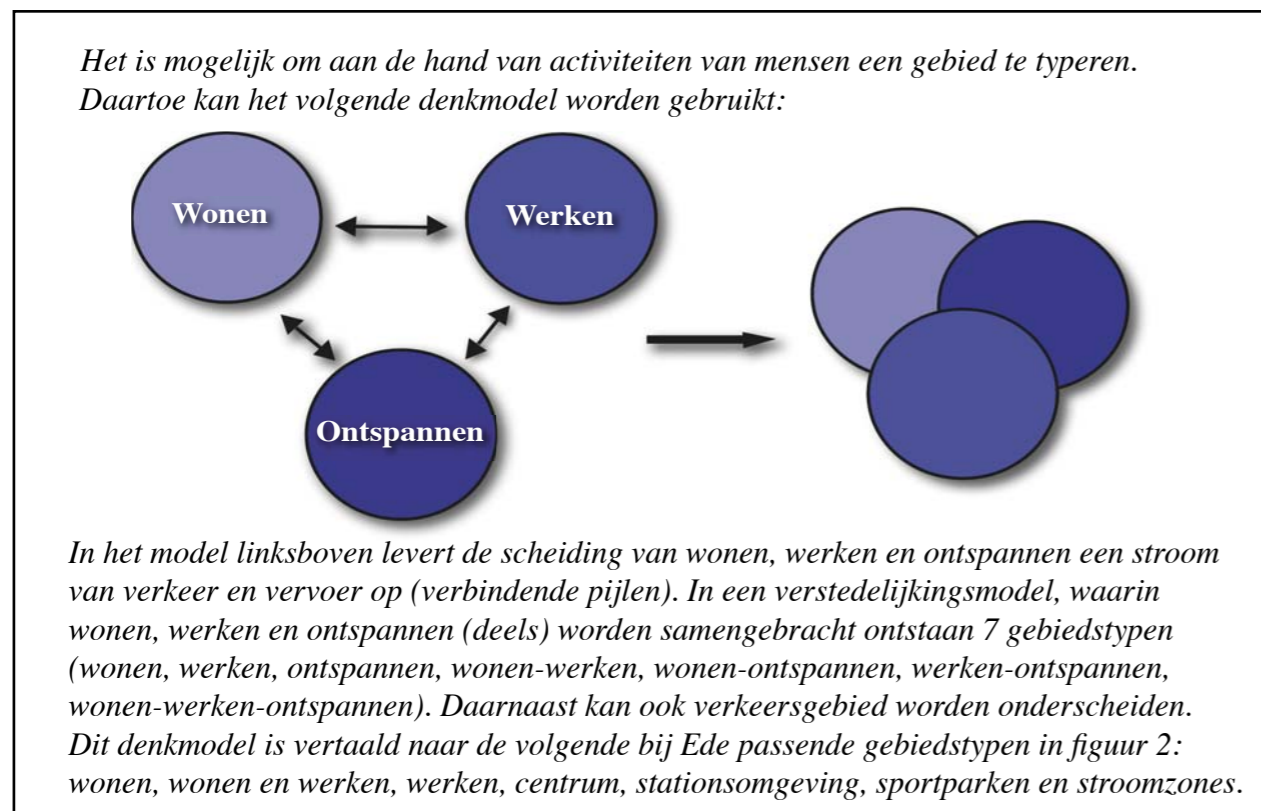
Het is mogelijk om aan de hand van activiteiten van mensen een gebied te typeren. Daartoe kan het volgende denkmodel worden gebruikt:

Wonen

Werken

Ontspannen

In het model linksboven levert de scheiding van wonen, werken en ontspannen een stroom van verkeer en vervoer op (verbindende pijlen). In een verstedelijkingsmodel, waarin wonen, werken en ontspannen (deels) worden samengebracht ontstaan 7 gebiedstypen (wonen, werken, ontspannen, wonen-werken, wonen-ontspannen, werken-ontspannen, wonen-werken-ontspannen). Daarnaast kan ook verkeersgebied worden onderscheiden. Dit denkmodel is vertaald naar de volgende bij Ede passende gebiedstypen in figuur 2: wonen, wonen en werken, werken, centrum, stationsomgeving, sportparken en stroomzones.